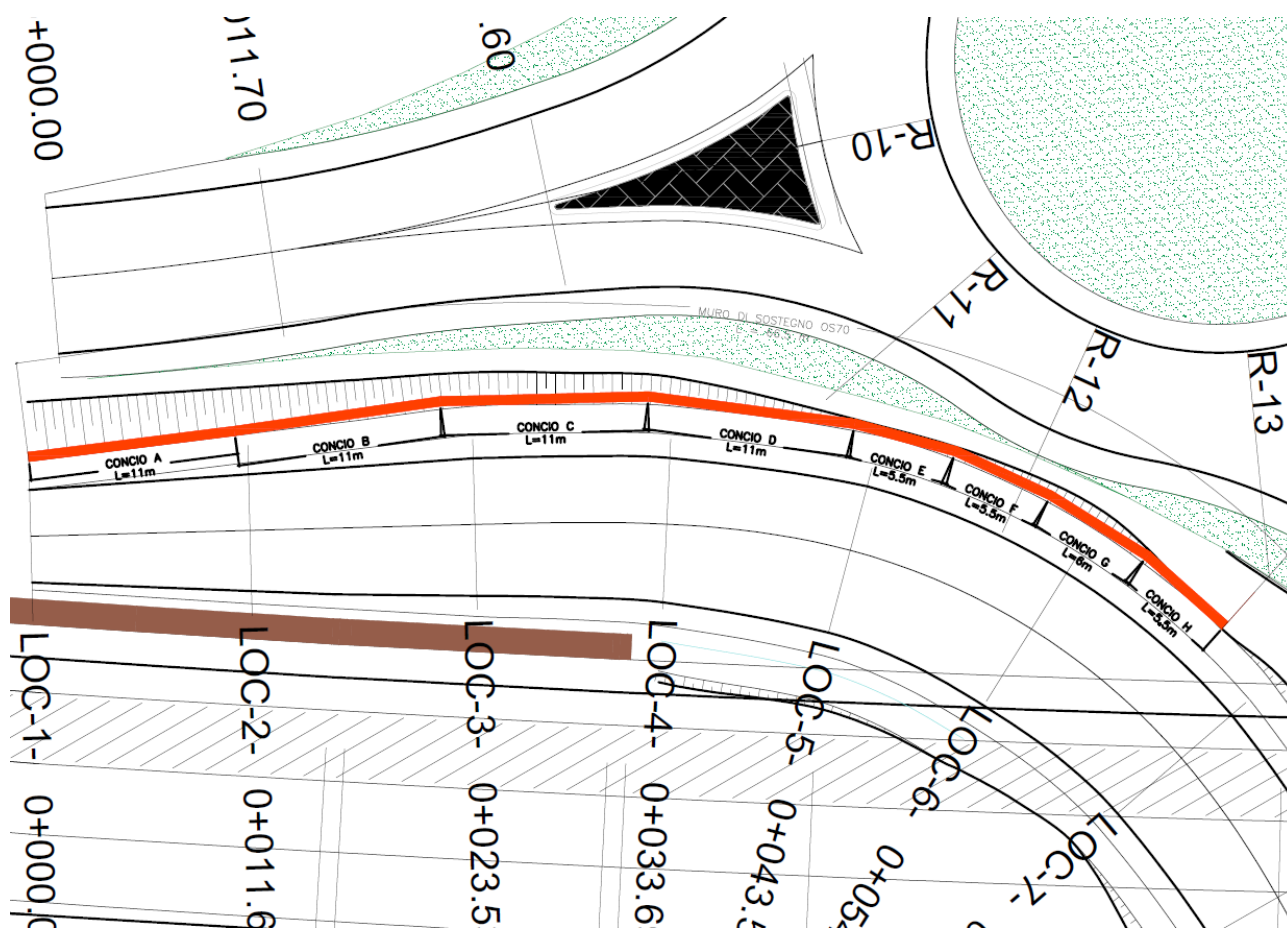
+000.00
011.70
.60
R-10
R-11
R-12
R-13
MURO DI SOSTEGNO OS70
CONCIO A
L=11m
CONCIO B
L=11m
CONCIO C
L=11m
CONCIO D
L=11m
CONCIO E
L=5.5m
CONCIO F
L=5.5m
CONCIO G
L=6m
CONCIO H
L=5.5m
LOC-1- 0+000.0
LOC-2- 0+011.6
LOC-3- 0+023.5
LOC-4- 0+033.6
LOC-5- 0+043.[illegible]
LOC-6- 0+05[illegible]
LOC-7-